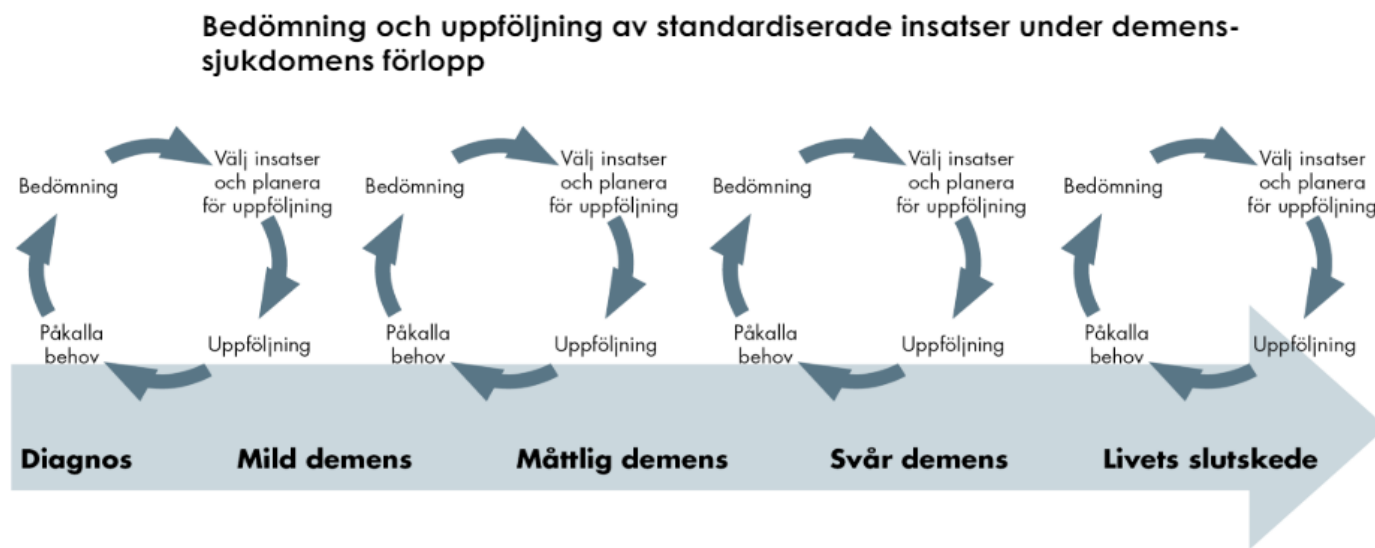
Bedömning och uppföljning av standardiserade insatser under demenssjukdomens förlopp

Bedömning
Välj insatser och planera för uppföljning
Uppföljning
Påkalla behov

Bedömning
Välj insatser och planera för uppföljning
Uppföljning
Påkalla behov

Bedömning
Välj insatser och planera för uppföljning
Uppföljning
Påkalla behov

Bedömning
Välj insatser och planera för uppföljning
Uppföljning
Påkalla behov

Diagnos
Mild demens
Måttlig demens
Svår demens
Livets slutskede